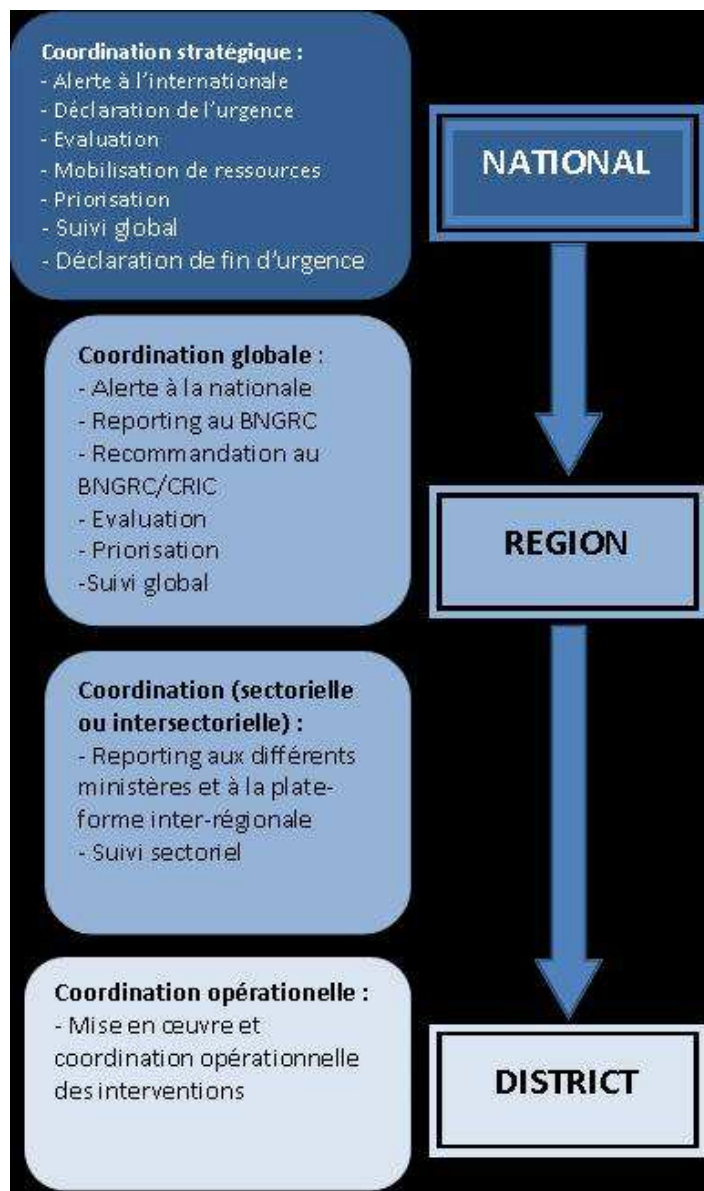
Coordination stratégique :
- Alerte à l'internationale
- Déclaration de l'urgence
- Evaluation
- Mobilisation de ressources
- Priorisation
- Suivi global
- Déclaration de fin d'urgence

NATIONAL

Coordination globale :
- Alerte à la nationale
- Reporting au BNGRC
- Recommandation au BNGRC/CRIC
- Evaluation
- Priorisation
-Suivi global

REGION

Coordination (sectorielle ou intersectorielle) :
- Reporting aux différents ministères et à la plateforme inter-régionale
- Suivi sectoriel

Coordination opérationelle :
- Mise en œuvre et coordination opérationnelle des interventions

DISTRICT